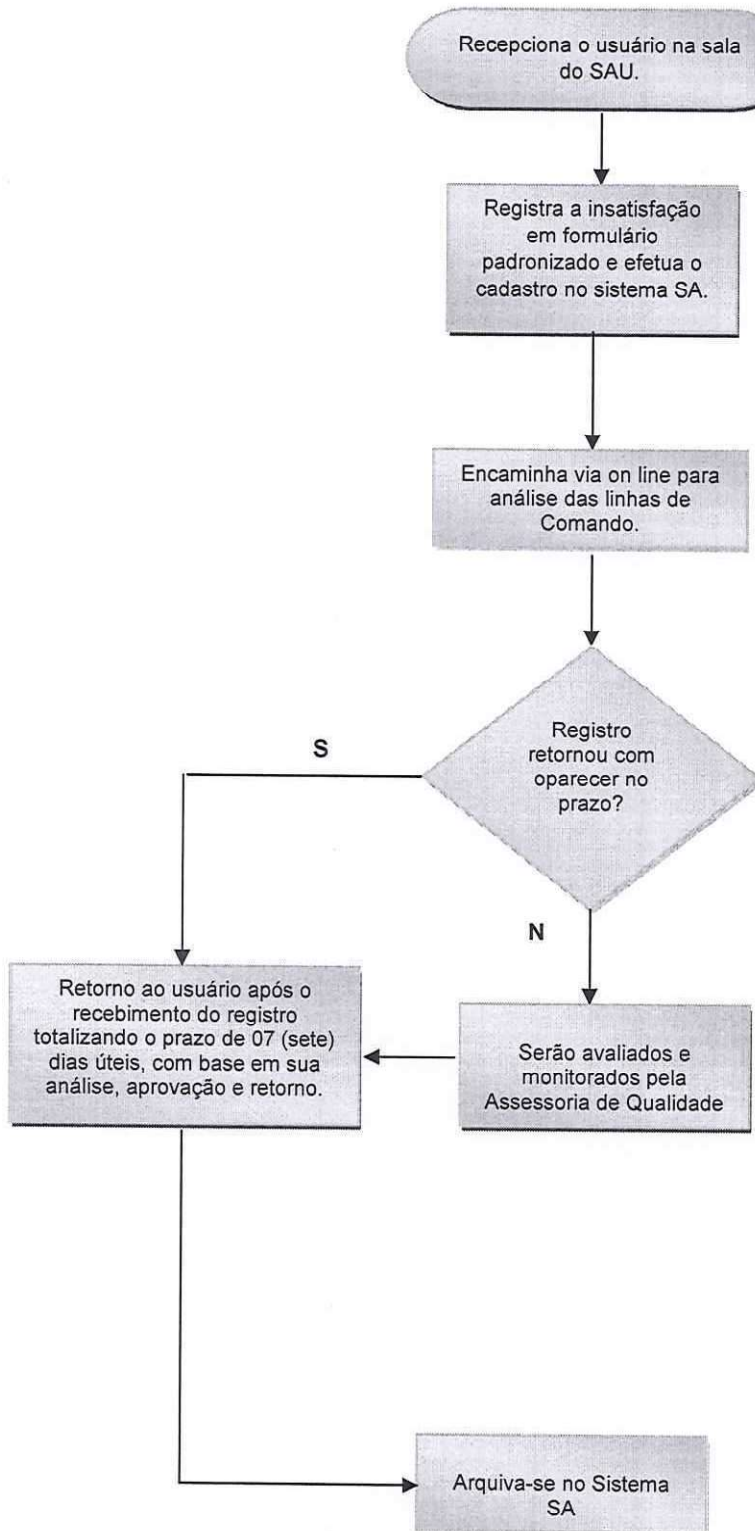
Recepciona o usuário na sala do SAU.

Registra a insatisfação em formulário padronizado e efetua o cadastro no sistema SA.

Encaminha via on line para análise das linhas de Comando.

Registro retornou com oparecer no prazo?

S

N

Retorno ao usuário após o recebimento do registro totalizando o prazo de 07 (sete) dias úteis, com base em sua análise, aprovação e retorno.

Serão avaliados e monitorados pela Assessoria de Qualidade

Arquiva-se no Sistema SA